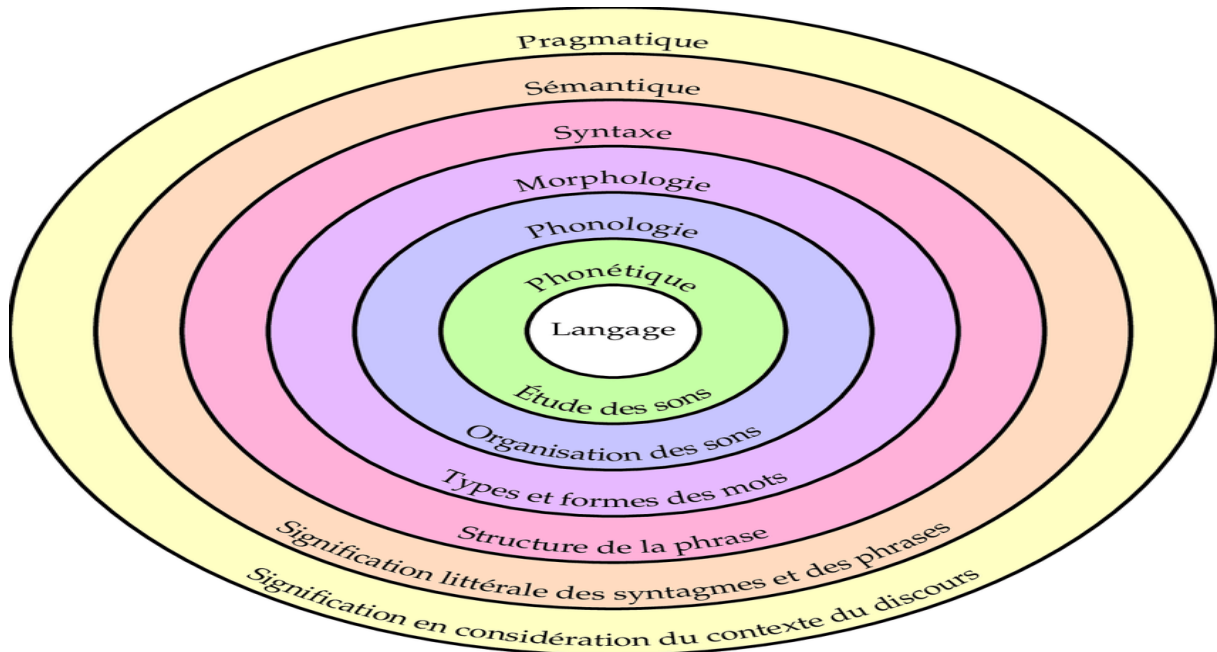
Pragmatique
Sémantique
Syntaxe
Morphologie
Phonologie
Phonétique
Langage
Étude des sons
Organisation des sons
Types et formes des mots
Structure de la phrase
Signification littérale des syntagmes et des phrases
Signification en considération du contexte du discours